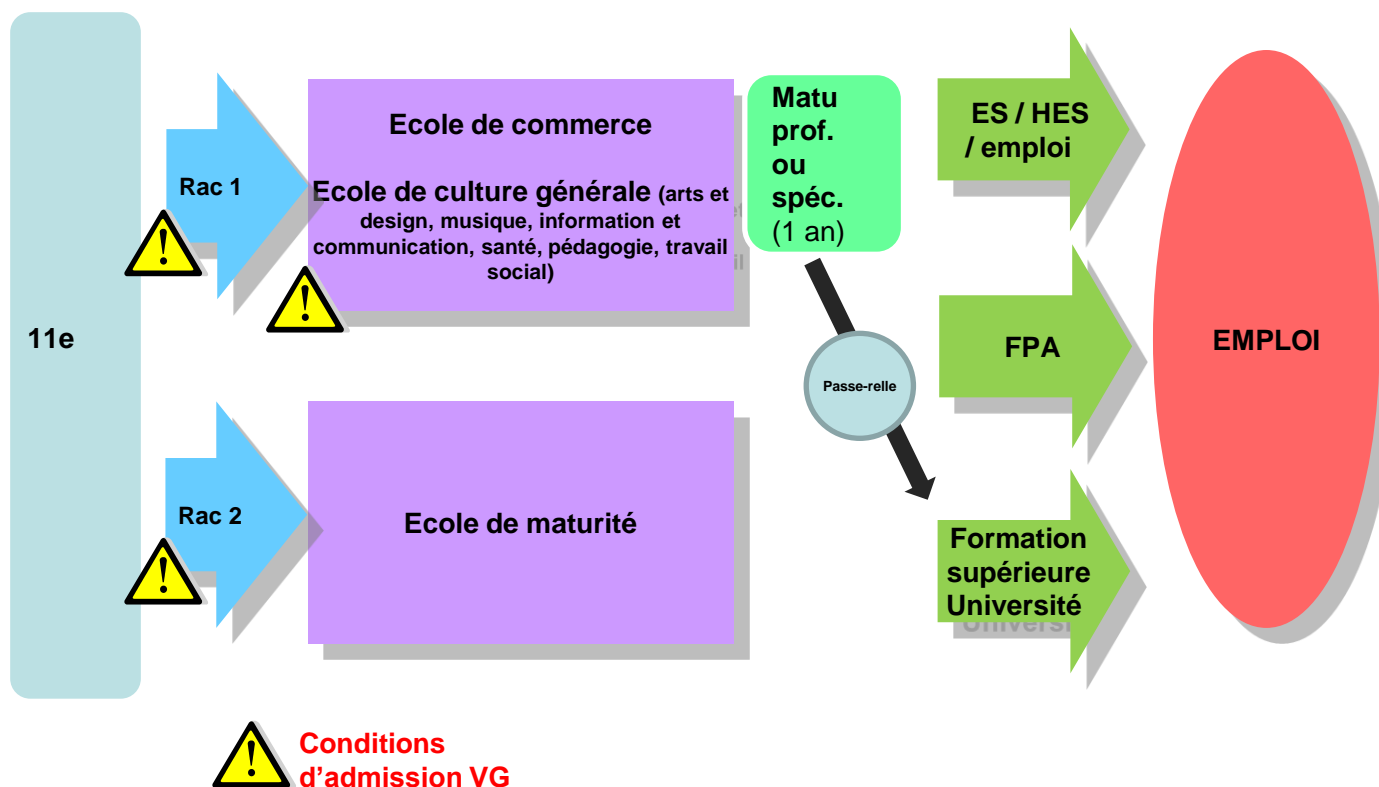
11e

Rac 1

Ecole de commerce

Ecole de culture générale (arts et design, musique, information et communication, santé, pédagogie, travail social)

Rac 2

Ecole de maturité

Matu prof. ou spéc. (1 an)

Passe-relle

ES / HES / emploi

FPA

Formation supérieure Université

EMPLOI

Conditions d'admission VG